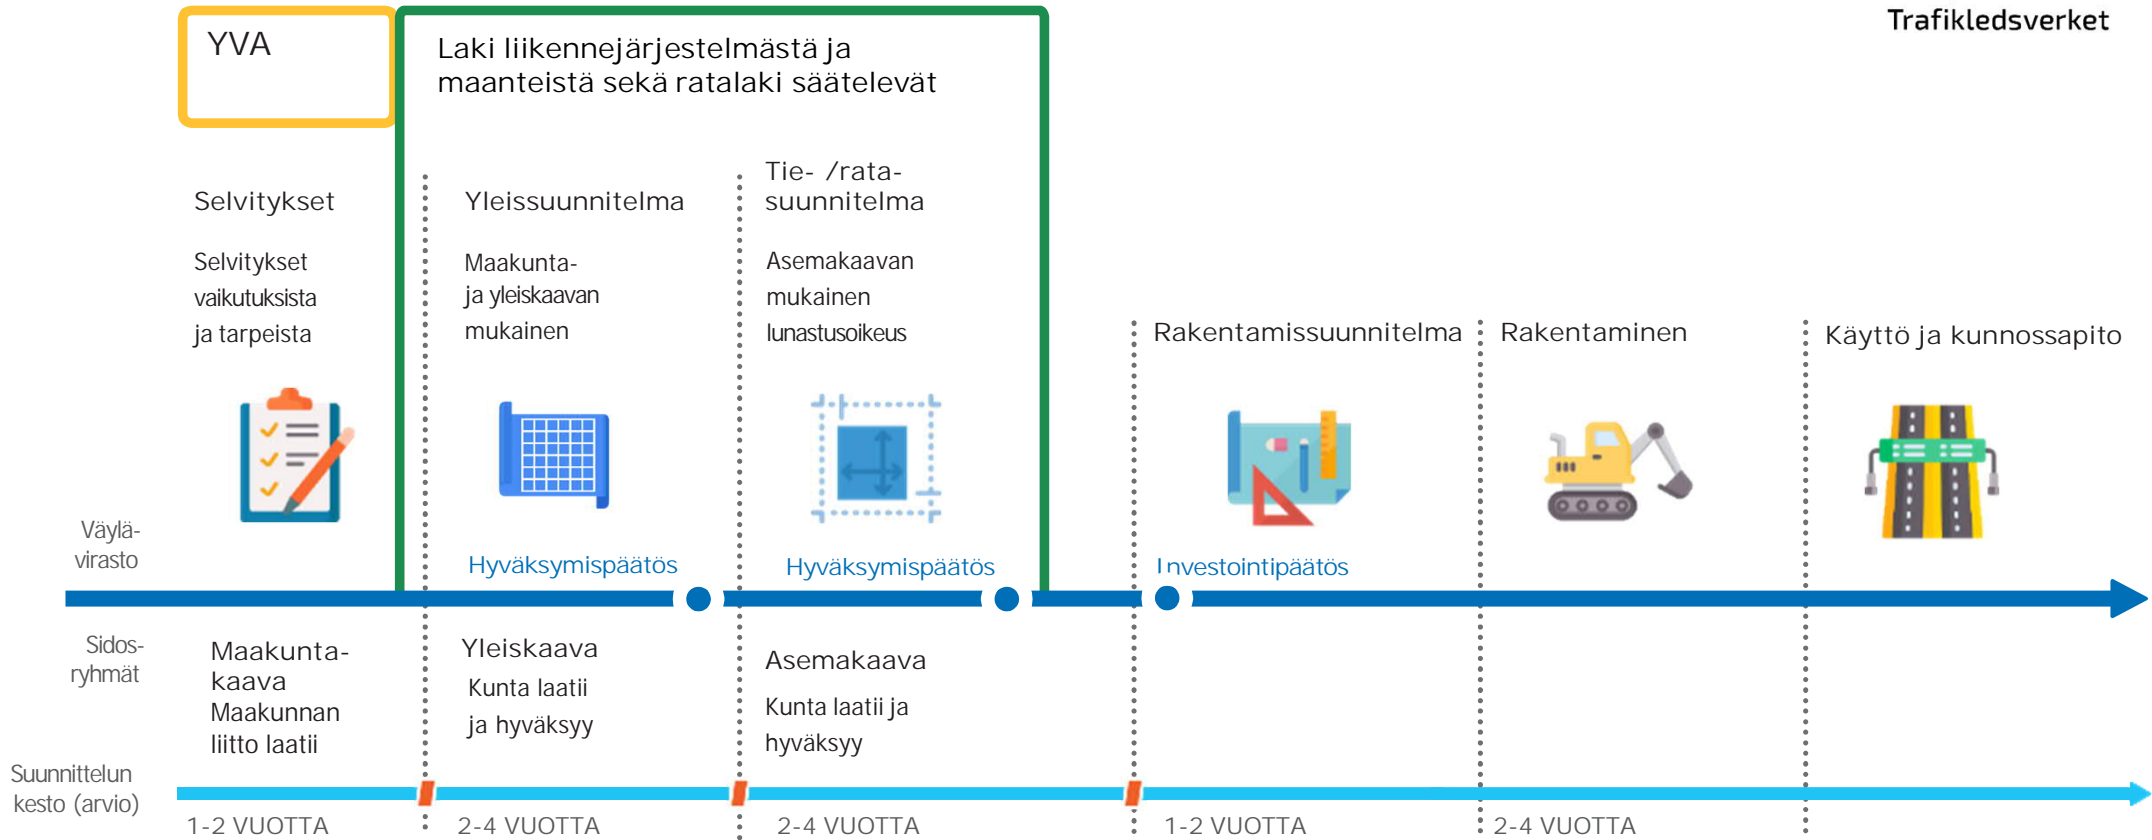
YVA

Laki liikennejärjestelmästä ja maanteistä sekä ratalaki säätelevät

Trafikledsverket

Selvitykset

Selvitykset vaikutuksista ja tarpeista

Yleissuunnitelma

Maakunta- ja yleiskaavan mukainen

Tie- /rata-suunnitelma

Asemakaavan mukainen lunastusoikeus

Rakentamissuunnitelma

Rakentaminen

Käyttö ja kunnossapito

Väylä-virasto

Hyväksymispäätös

Hyväksymispäätös

Investointipäätös

Sidos-ryhmät

Maakunta-kaava
Maakunnan liitto laatii

Yleiskaava
Kunta laatii ja hyväksyy

Asemakaava
Kunta laatii ja hyväksyy

Suunnittelun kesto (arvio)

1-2 VUOTTA

2-4 VUOTTA

2-4 VUOTTA

1-2 VUOTTA

2-4 VUOTTA